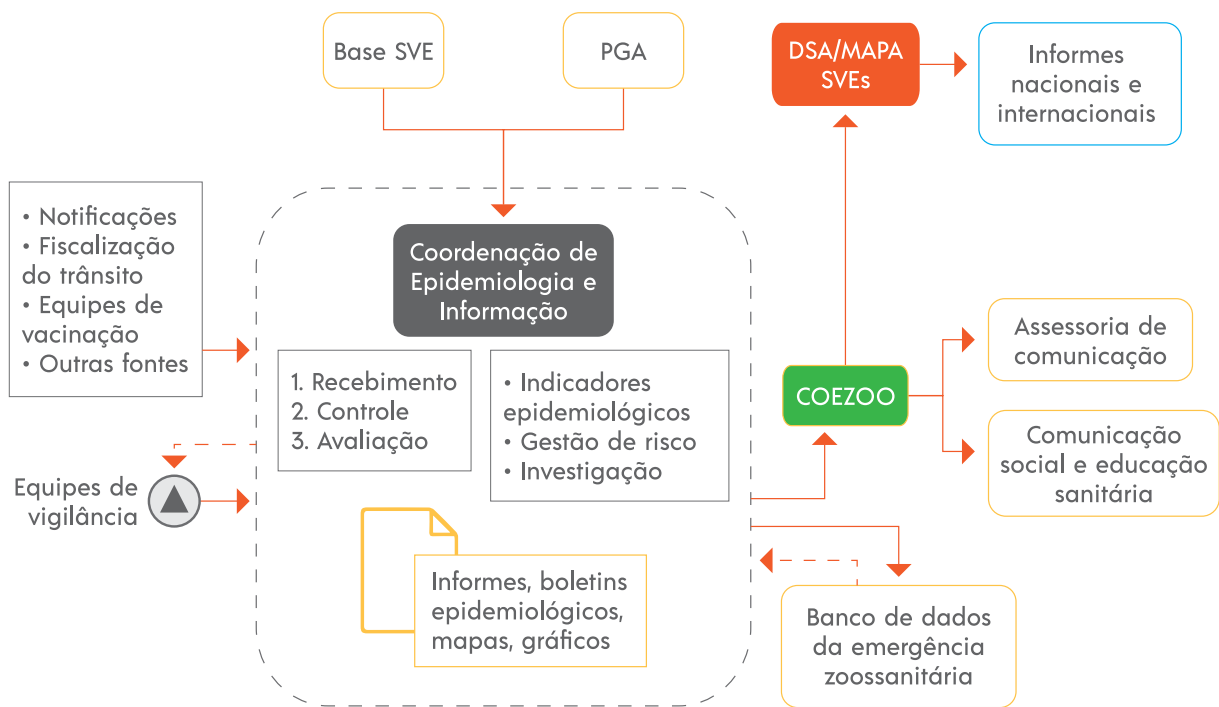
Base SVE

PGA

DSA/MAPA SVEs

Informes nacionais e internacionais

• Notificações
• Fiscalização do trânsito
• Equipes de vacinação
• Outras fontes

Coordenação de Epidemiologia e Informação

1. Recebimento
2. Controle
3. Avaliação

• Indicadores epidemiológicos
• Gestão de risco
• Investigação

Informes, boletins epidemiológicos, mapas, gráficos

Equipes de vigilância

COEZOO

Assessoria de comunicação

Comunicação social e educação sanitária

Banco de dados da emergência zoossanitária